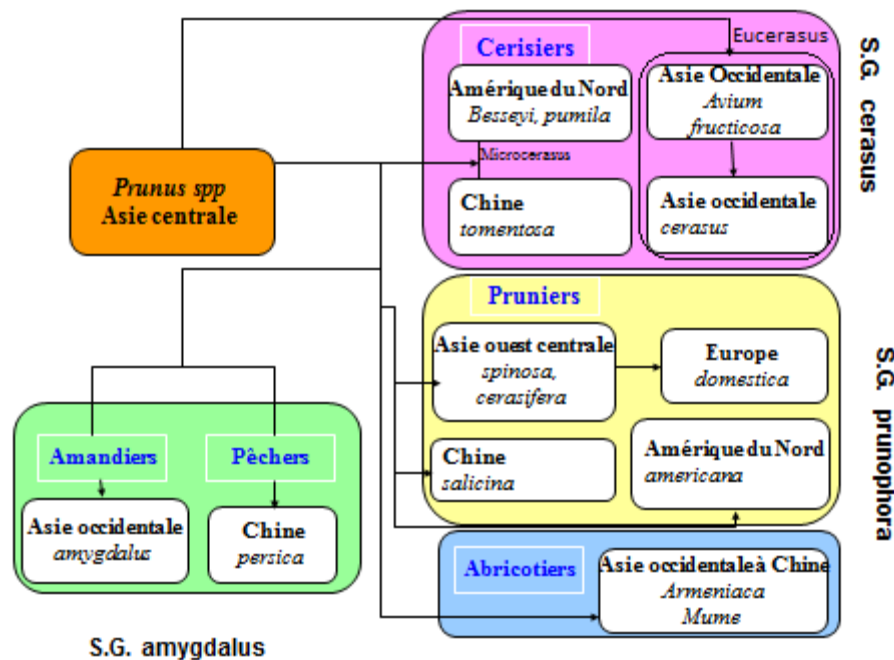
Prunus spp
Asie centrale

Cerisiers

Eucerasus

Amérique du Nord
Besseyi, pumila

Microcerasus

Chine
tomentosa

Asie Occidentale
Avium
fructicosa

Asie occidentale
cerasus

S.G. cerasus

Pruniers

Asie ouest centrale
spinosa,
cerasifera

Europe
domestica

Chine
salicina

Amérique du Nord
americana

S.G. prunophora

Amandiers

Pêchers

Asie occidentale
amygdalus

Chine
persica

Abricotiers

Asie occidentale à Chine
Armeniaca
Mume

S.G. amygdalus